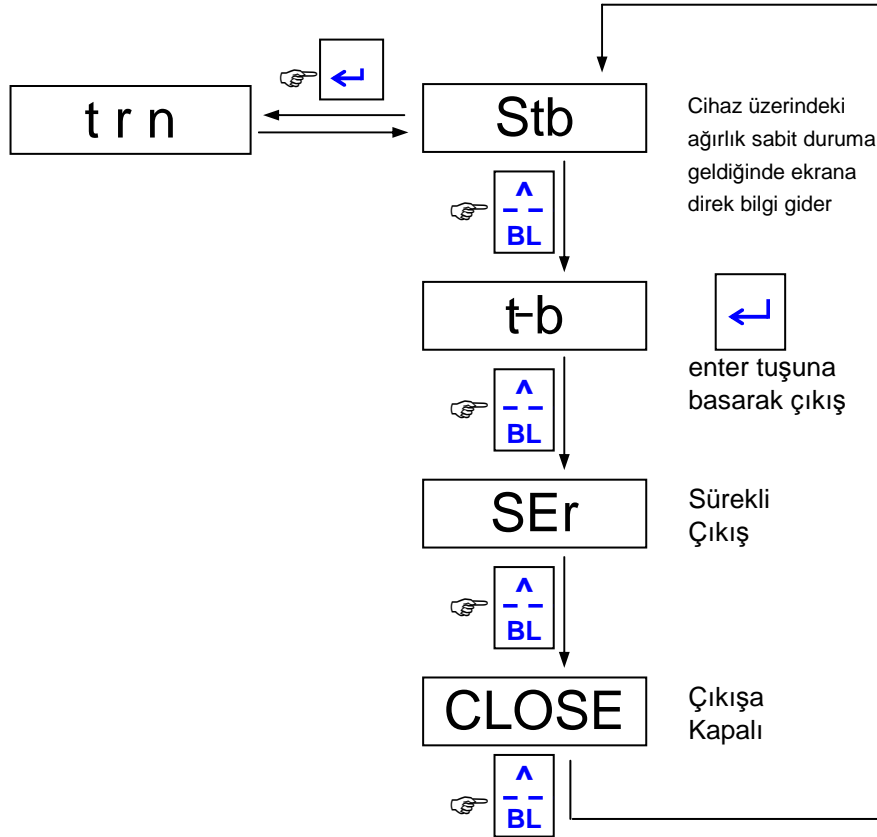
t r n

Stb

Cihaz üzerindeki ağırlık sabit duruma geldiğinde ekrana direk bilgi gider

^
– –
BL

t-b

enter tuşuna basarak çıkış

^
– –
BL

SEr

Sürekli Çıkış

^
– –
BL

CLOSE

Çıkışa Kapalı

^
– –
BL